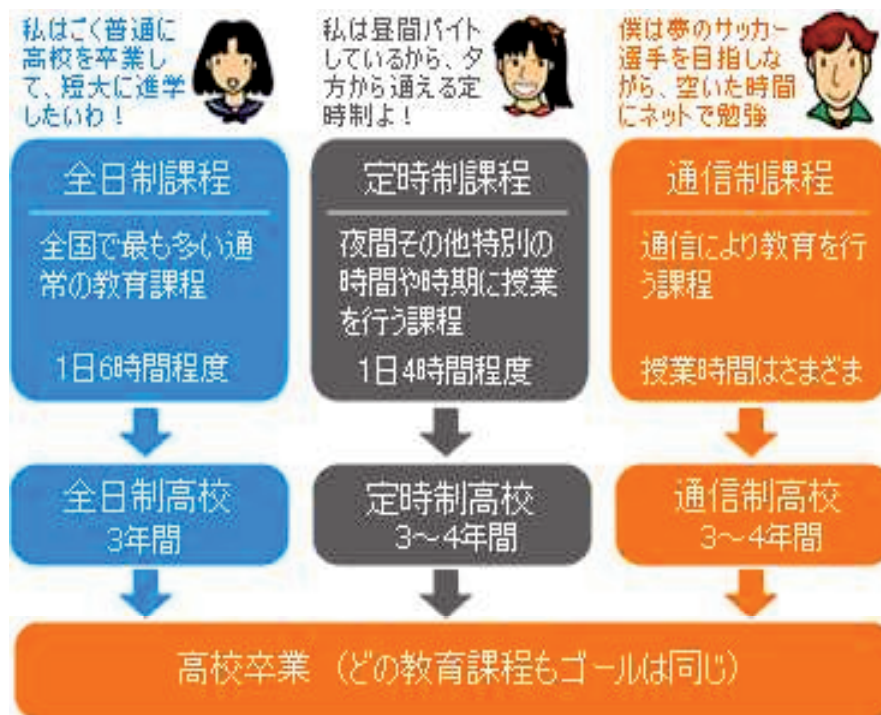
私はごく普通に高校を卒業して、短大に進学したいわ！

私は昼間バイトしているから、夕方から通える定時制よ！

僕は夢のサッカー選手を目指しながら、空いた時間にネットで勉強

全日制課程

全国で最も多い通常の教育課程

1日6時間程度

全日制高校
3年間

定時制課程

夜間その他特別の時間や時期に授業を行う課程

1日4時間程度

定時制高校
3～4年間

通信制課程

通信により教育を行う課程

授業時間はさまざま

通信制高校
3～4年間

高校卒業（どの教育課程もゴールは同じ）